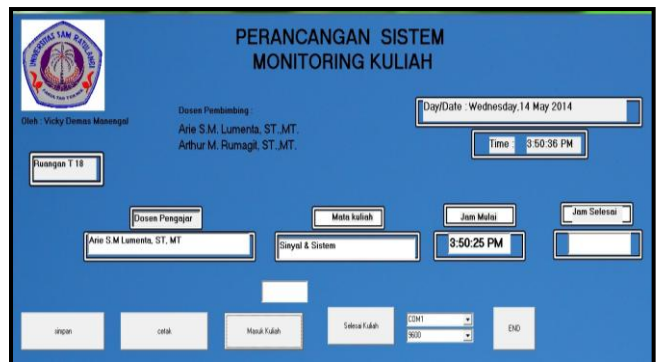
UNIVERSITAS SAM RATULANGI

PERANCANGAN SISTEM
MONITORING KULIAH

Oleh : Vicky Demas Manengal

Dosen Pembimbing :
Arie S.M. Lumenta, ST.,MT.
Arthur M. Rumagit, ST.,MT.

Day/Date : Wednesday,14 May 2014

Time : 3:50:36 PM

Ruangan T 18

Dosen Pengajar

Arie S.M Lumenta, ST, MT

Mata kuliah

Sinyal & Sistem

Jam Mulai

3:50:25 PM

Jam Selesai

simpan

cetak

Masuk Kuliah

Selesai Kuliah

COM1

9600

END